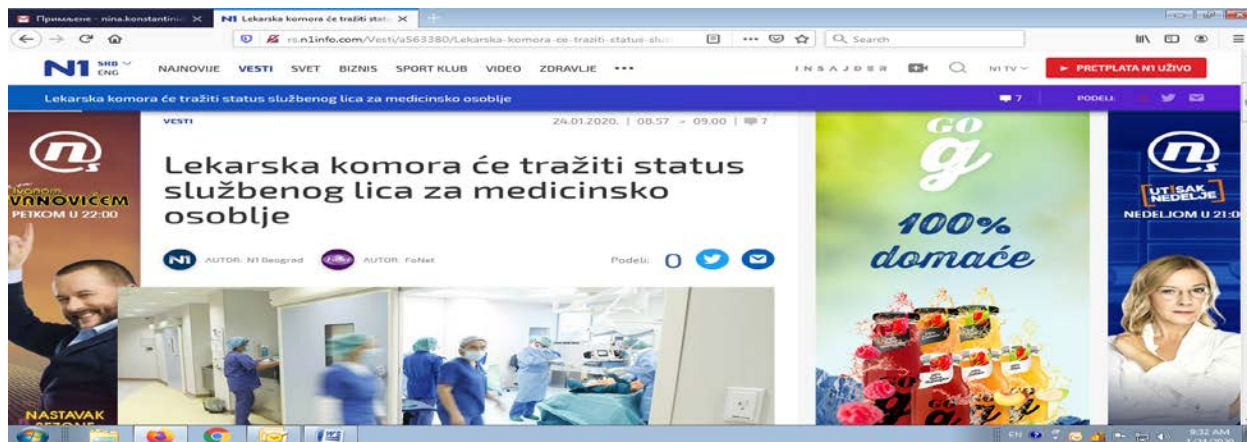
Примљене - nina.konstantini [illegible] ×
N1 Lekarska komora će tražiti stat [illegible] ×
rs.n1info.com/Vesti/a563380/Lekarska-komora-ce-traziti-status-slu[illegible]
Search

N1 SRB ENG
NAJNOVIJE VESTI SVET BIZNIS SPORT KLUB VIDEO ZDRAVLJE •••
INSAJDER N1 TV
PRETPLATA N1 UŽIVO

Lekarska komora će tražiti status službenog lica za medicinsko osoblje
7
PODELI:

VESTI
24.01.2020. | 08.57 → 09.00 | 7

Lekarska komora će tražiti status službenog lica za medicinsko osoblje

AUTOR: N1 Beograd
AUTOR: FoNet
Podeli: 0

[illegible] VANOVIĆEM
PETKOM U 22:00
NASTAVAK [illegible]

GO
g
100%
domaće

UTISAK NEDELJE
NEDELJOM U 21:0

EN
9:32 AM
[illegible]